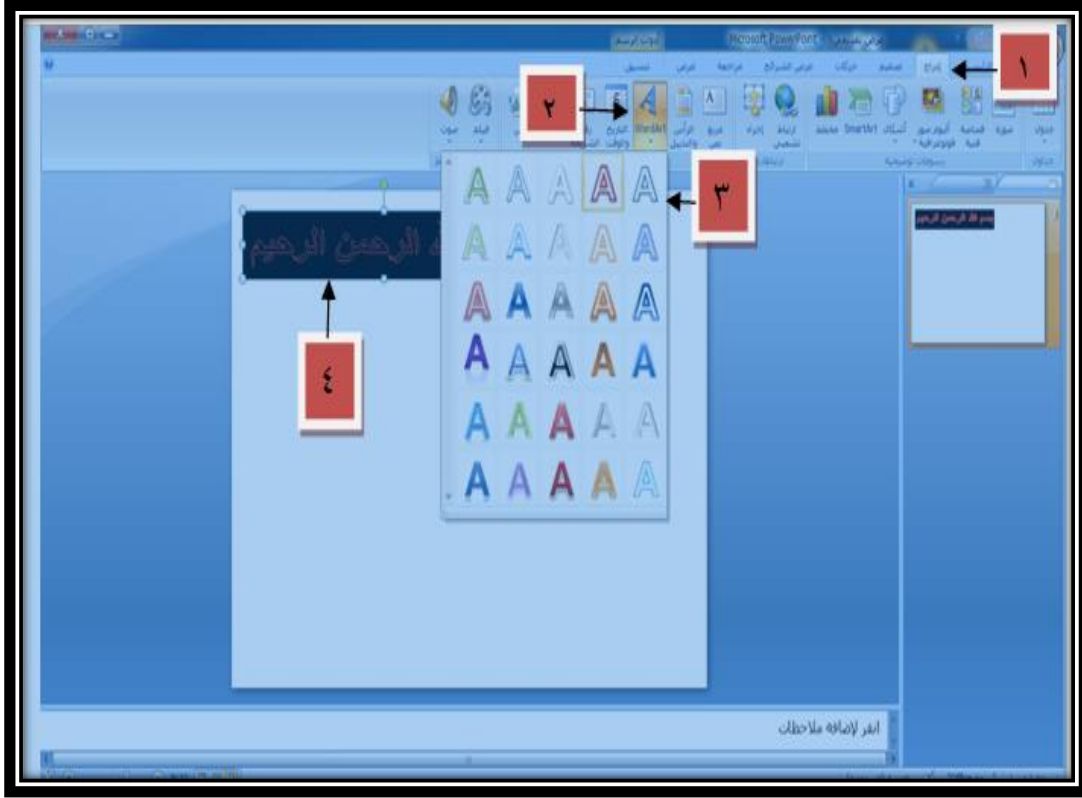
Microsoft PowerPoint

أدوات الرسم

إدراج

تصميم

حركات

عرض الشرائح

مراجعة

عرض

تنسيق

١

٢

٣

٤

جدول

صورة

قصاصة فنية

ألبوم صور فوتوغرافية

أشكال

SmartArt

مخطط

ارتباط تشعبي

إجراء

مربع نص

الرأس والتذييل

WordArt

التاريخ والوقت

الفيلم

صوت

A A A A A
A A A A A
A A A A A
A A A A A
A A A A A
A A A A A

الرحمن الرحيم

بسم الله الرحمن الرحيم

انقر لإضافة ملاحظات